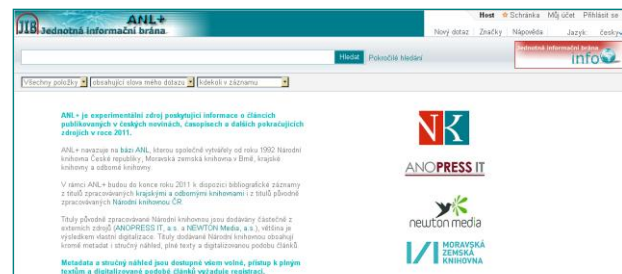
JIB ANL+ Jednotná informační brána

Host Schránka Můj účet Přihlásit se

Nový dotaz Značky Nápověda Jazyk: česky

Hledat Pokročilé hledání

Jednotná informační brána info

Všechny položky obsahující slova mého dotazu kdekoli v záznamu

ANL+ je experimentální zdroj poskytující informace o článcích publikovaných v českých novinách, časopisech a dalších pokračujících zdrojích v roce 2011.

ANL+ navazuje na bázi ANL, kterou společně vytvářely od roku 1992 Národní knihovna České republiky, Moravská zemská knihovna v Brně, krajské knihovny a odborné knihovny.

V rámci ANL+ budou do konce roku 2011 k dispozici bibliografické záznamy z titulů zpracovaných krajskými a odbornými knihovnami i z titulů původně zpracovávaných Národní knihovnou ČR.

Tituly původně zpracovávané Národní knihovnou jsou dodávány částečně z externích zdrojů (ANOPRESS IT, a.s. a NEWTON Media, a.s.), většina je výsledkem vlastní digitalizace. Tituly dodávané Národní knihovnou obsahují kromě metadat i stručný náhled, plné texty a digitalizovanou podobu článků.

Metadata a stručný náhled jsou dostupné všem volně, přístup k plným textům a digitalizované podobě článků vyžaduje registraci.

NK

ANOPRESS IT

newton media

MORAVSKÁ ZEMSKÁ KNIHOVNA